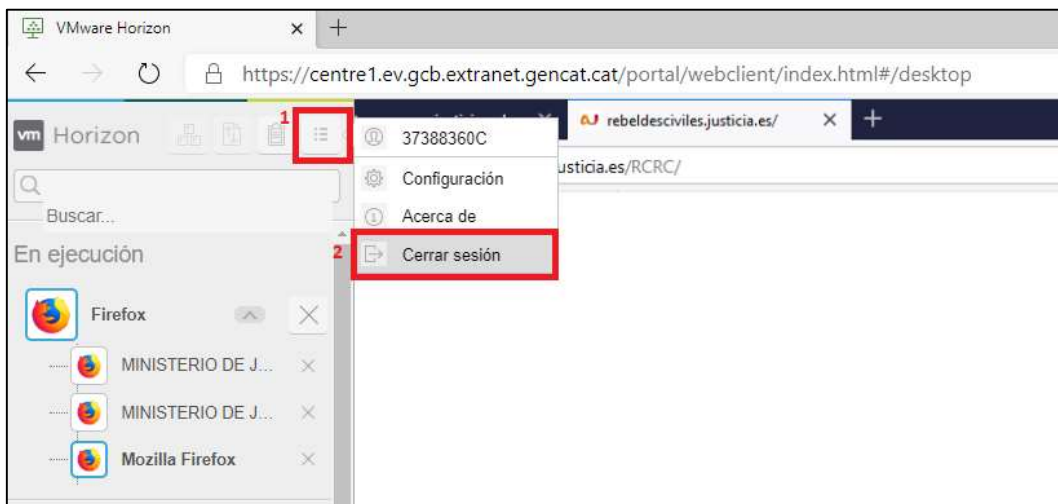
VMware Horizon ×

https://centre1.ev.gcb.extranet.gencat.cat/portal/webclient/index.html#/desktop

vm Horizon

1

37388360C

rebeldesciviles.justicia.es/ ×

usticia.es/RCRC/

Configuración

Acerca de

2

Cerrar sesión

Buscar...

En ejecución

Firefox

MINISTERIO DE J...

MINISTERIO DE J...

Mozilla Firefox